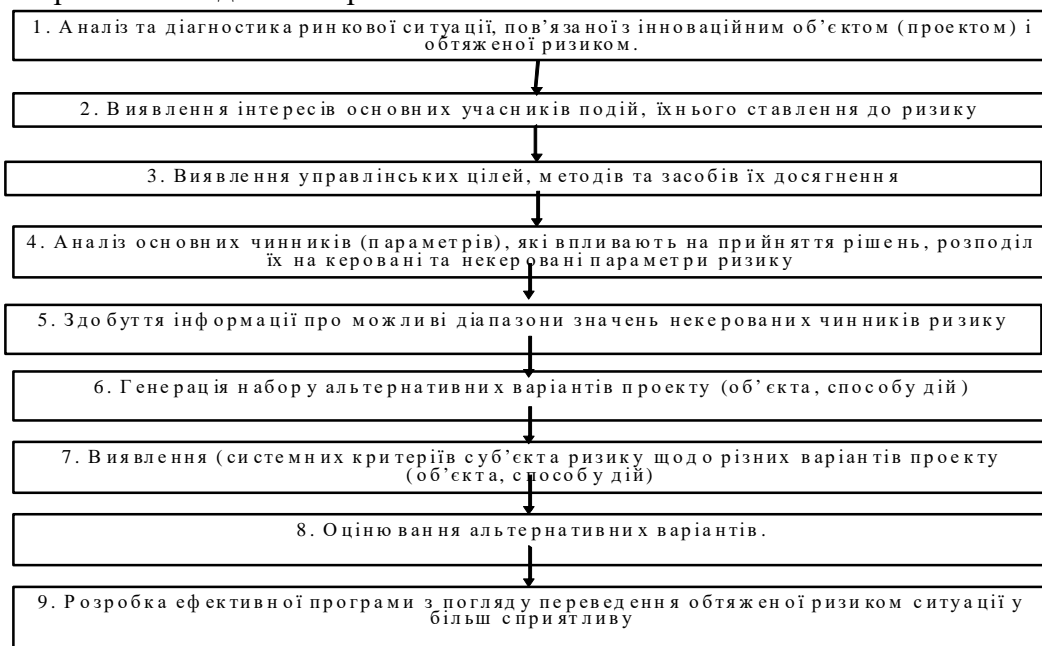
1. Аналіз та діагностика ринкової ситуації, пов'язаноїз інноваційним об'єктом (проектом) і обтяженої ризиком.

2. Виявлення інтересів основних учасників подій, їхнього ставлення до ризику

3. Виявлення управлінських цілей, методів та засобів їх досягнення

4. Аналіз основних чинників (параметрів), які впливають на прийняття рішень, розподіл їх на керовані та некеровані параметри ризику

5. Здобуття інформації про можливі діапазони значень некерованих чинників ризику

6. Генерація набору альтернативних варіантів проекту (об'єкта, способу дій)

7. Виявлення (системних критеріїв суб'єкта ризику щодо різних варіантів проекту (об'єкта, способу дій)

8. Оцінювання альтернативних варіантів.

9. Розробка ефективної програми з погляду переведення обтяженої ризиком ситуації у більш сприятливу